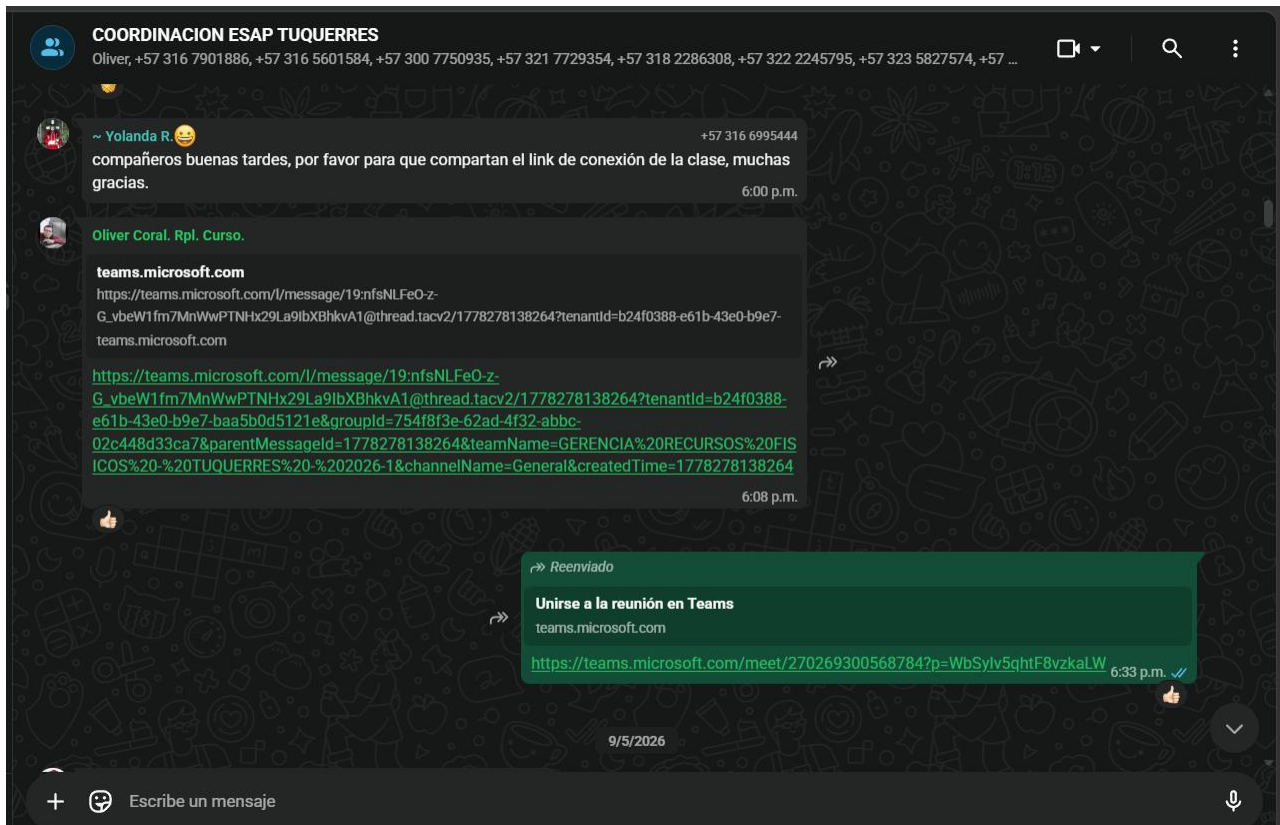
COORDINACION ESAP TUQUERRES
Oliver, +57 316 7901886, +57 316 5601584, +57 300 7750935, +57 321 7729354, +57 318 2286308, +57 322 2245795, +57 323 5827574, +57 ...

~ Yolanda R. 😀
+57 316 6995444
compañeros buenas tardes, por favor para que compartan el link de conexión de la clase, muchas gracias.
6:00 p.m.

Oliver Coral. Rpl. Curso.
teams.microsoft.com
https://teams.microsoft.com/l/message/19:nfsNLFeO-z-G_vbeW1fm7MnWwPTNHx29La9IbXBhkvA1@thread.tacv2/1778278138264?tenantId=b24f0388-e61b-43e0-b9e7-
teams.microsoft.com
https://teams.microsoft.com/l/message/19:nfsNLFeO-z-G_vbeW1fm7MnWwPTNHx29La9IbXBhkvA1@thread.tacv2/1778278138264?tenantId=b24f0388-e61b-43e0-b9e7-baa5b0d5121e&groupId=754f8f3e-62ad-4f32-abbc-02c448d33ca7&parentMessageId=1778278138264&teamName=GERENCIA%20RECURSOS%20FISICOS%20-%20TUQUERRES%20-%202026-1&channelName=General&createdTime=1778278138264
6:08 p.m.

Reenviado
Unirse a la reunión en Teams
teams.microsoft.com
https://teams.microsoft.com/meet/270269300568784?p=WbSylv5qhtF8vzkaLW
6:33 p.m.

9/5/2026

Escribe un mensaje